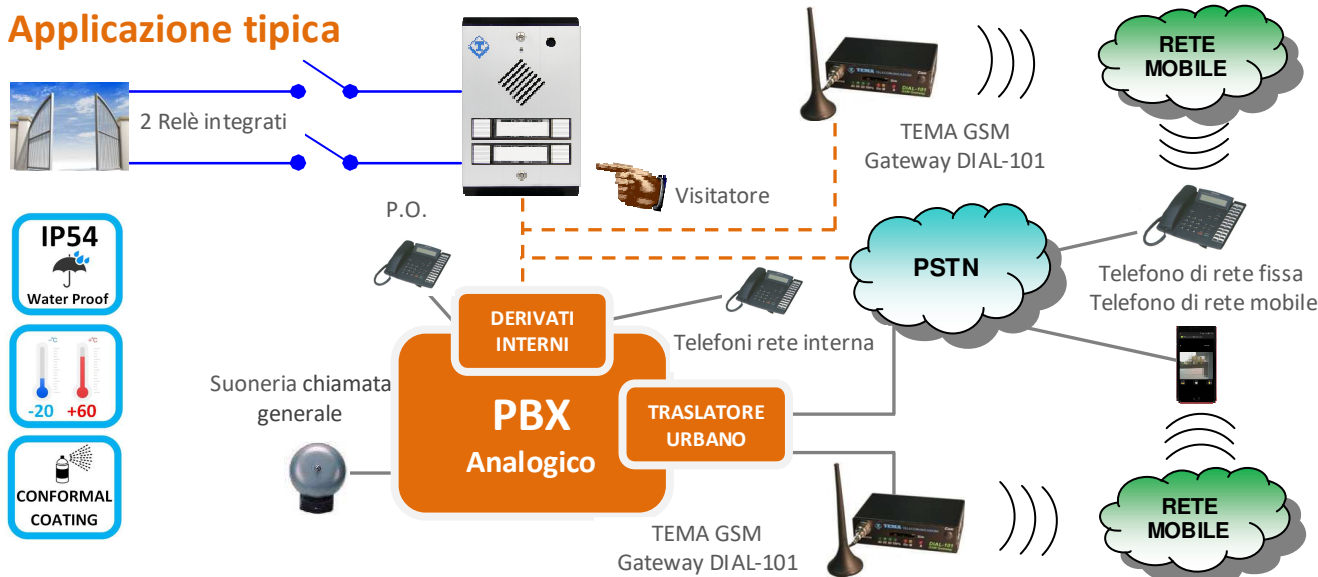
Applicazione tipica

2 Relè integrati

IP54
Water Proof

-20 +60

CONFORMAL COATING

TEMA GSM
Gateway DIAL-101

RETE MOBILE

Visitatore

P.O.

PSTN

Telefono di rete fissa
Telefono di rete mobile

DERIVATI INTERNI

Telefoni rete interna

Suoneria chiamata generale

PBX
Analogico

TRASLATORE URBANO

TEMA GSM
Gateway DIAL-101

RETE MOBILE